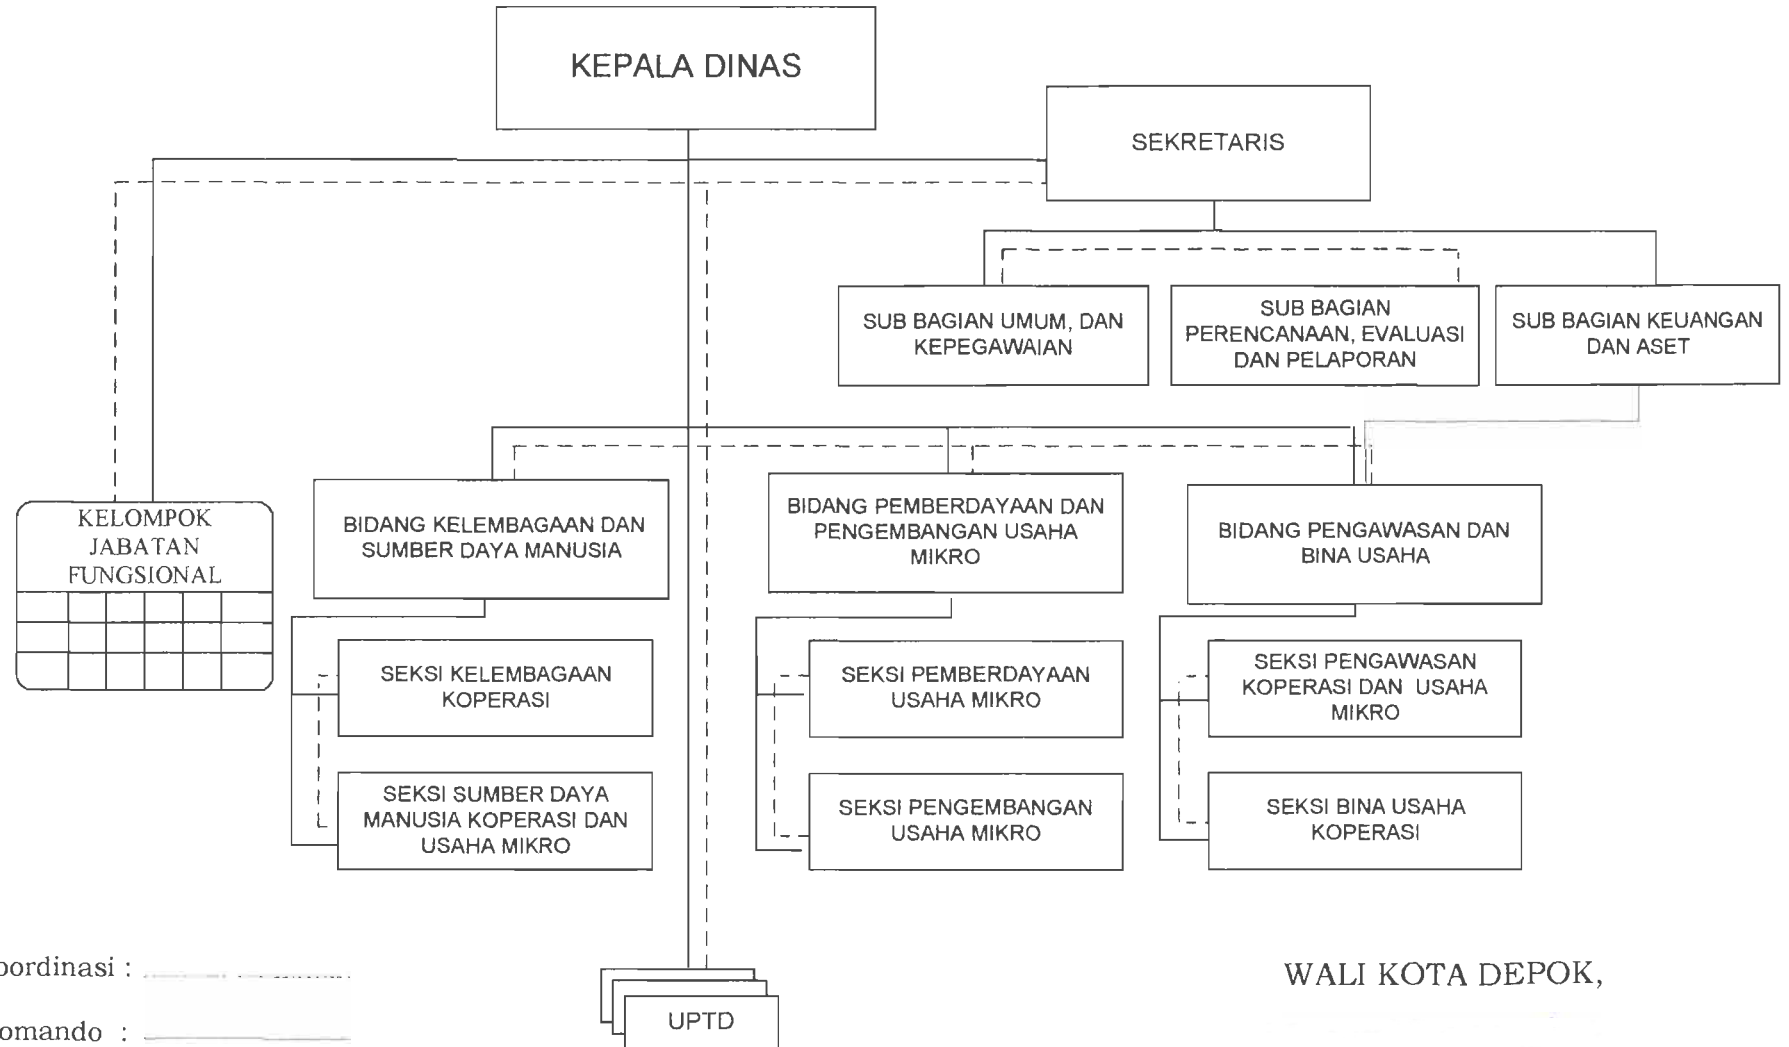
KEPALA DINAS

SEKRETARIS

SUB BAGIAN UMUM, DAN KEPEGAWAIAN

SUB BAGIAN PERENCANAAN, EVALUASI DAN PELAPORAN

SUB BAGIAN KEUANGAN DAN ASET

KELOMPOK JABATAN FUNGSIONAL

BIDANG KELEMBAGAAN DAN SUMBER DAYA MANUSIA

BIDANG PEMBERDAYAAN DAN PENGEMBANGAN USAHA MIKRO

BIDANG PENGAWASAN DAN BINA USAHA

SEKSI KELEMBAGAAN KOPERASI

SEKSI SUMBER DAYA MANUSIA KOPERASI DAN USAHA MIKRO

SEKSI PEMBERDAYAAN USAHA MIKRO

SEKSI PENGEMBANGAN USAHA MIKRO

SEKSI PENGAWASAN KOPERASI DAN USAHA MIKRO

SEKSI BINA USAHA KOPERASI

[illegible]ordinasi :

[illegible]omando :

UPTD

WALI KOTA DEPOK,